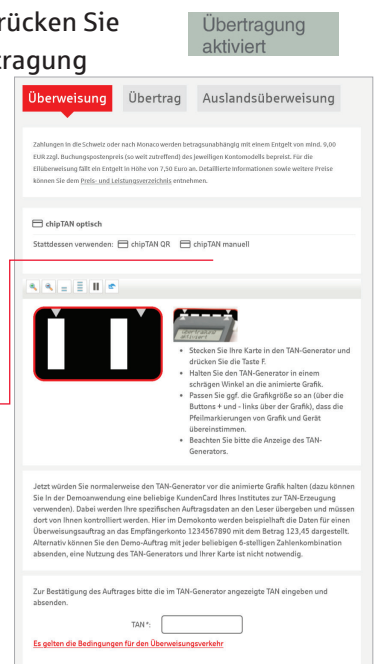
rücken Sie
ragung

Übertragung aktiviert

Überweisung | Übertrag | Auslandsüberweisung

Zahlungen in die Schweiz oder nach Monaco werden betragsunabhängig mit einem Entgelt von mind. 9,00 EUR zzgl. Buchungspostenpreis (so weit zutreffend) des jeweiligen Kontomodells bepreist. Für die Eilüberweisung fällt ein Entgelt in Höhe von 7,50 Euro an. Detaillierte Informationen sowie weitere Preise können Sie dem Preis- und Leistungsverzeichnis entnehmen.

chipTAN optisch

Stattdessen verwenden: chipTAN QR chipTAN manuell

- Stecken Sie Ihre Karte in den TAN-Generator und drücken Sie die Taste F.
- Halten Sie den TAN-Generator in einem schrägen Winkel an die animierte Grafik.
- Passen Sie ggf. die Grafikgröße so an (über die Buttons + und - links über der Grafik), dass die Pfeilmarkierungen von Grafik und Gerät übereinstimmen.
- Beachten Sie bitte die Anzeige des TAN-Generators.

Jetzt würden Sie normalerweise den TAN-Generator vor die animierte Grafik halten (dazu können Sie In der Demoanwendung eine beliebige KundenCard Ihres Institutes zur TAN-Erzeugung verwenden). Dabei werden Ihre spezifischen Auftragsdaten an den Leser übergeben und müssen dort von Ihnen kontrolliert werden. Hier im Demokonto werden beispielhaft die Daten für einen Überweisungsauftrag an das Empfängerkonto 1234567890 mit dem Betrag 123,45 dargestellt. Alternativ können Sie den Demo-Auftrag mit jeder beliebigen 6-stelligen Zahlenkombination absenden, eine Nutzung des TAN-Generators und Ihrer Karte ist nicht notwendig.

Zur Bestätigung des Auftrages bitte die im TAN-Generator angezeigte TAN eingeben und absenden.

TAN *:

Es gelten die Bedingungen für den Überweisungsverkehr